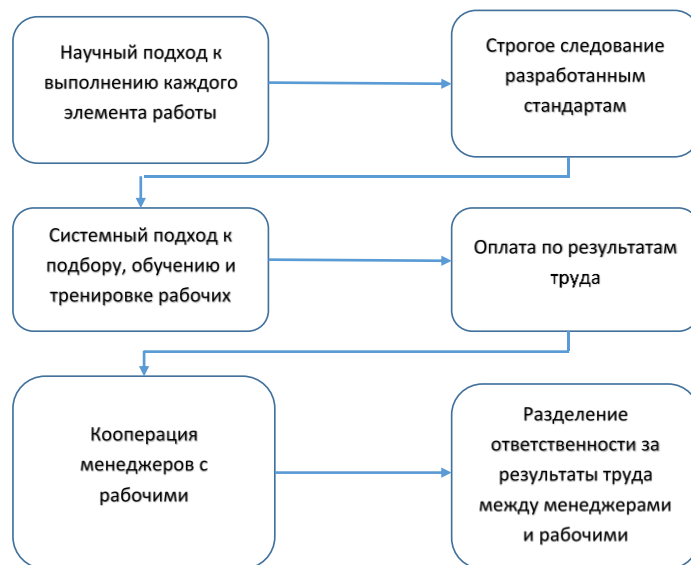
Научный подход к выполнению каждого элемента работы

Строгое следование разработанным стандартам

Системный подход к подбору, обучению и тренировке рабочих

Оплата по результатам труда

Кооперация менеджеров с рабочими

Разделение ответственности за результаты труда между менеджерами и рабочими